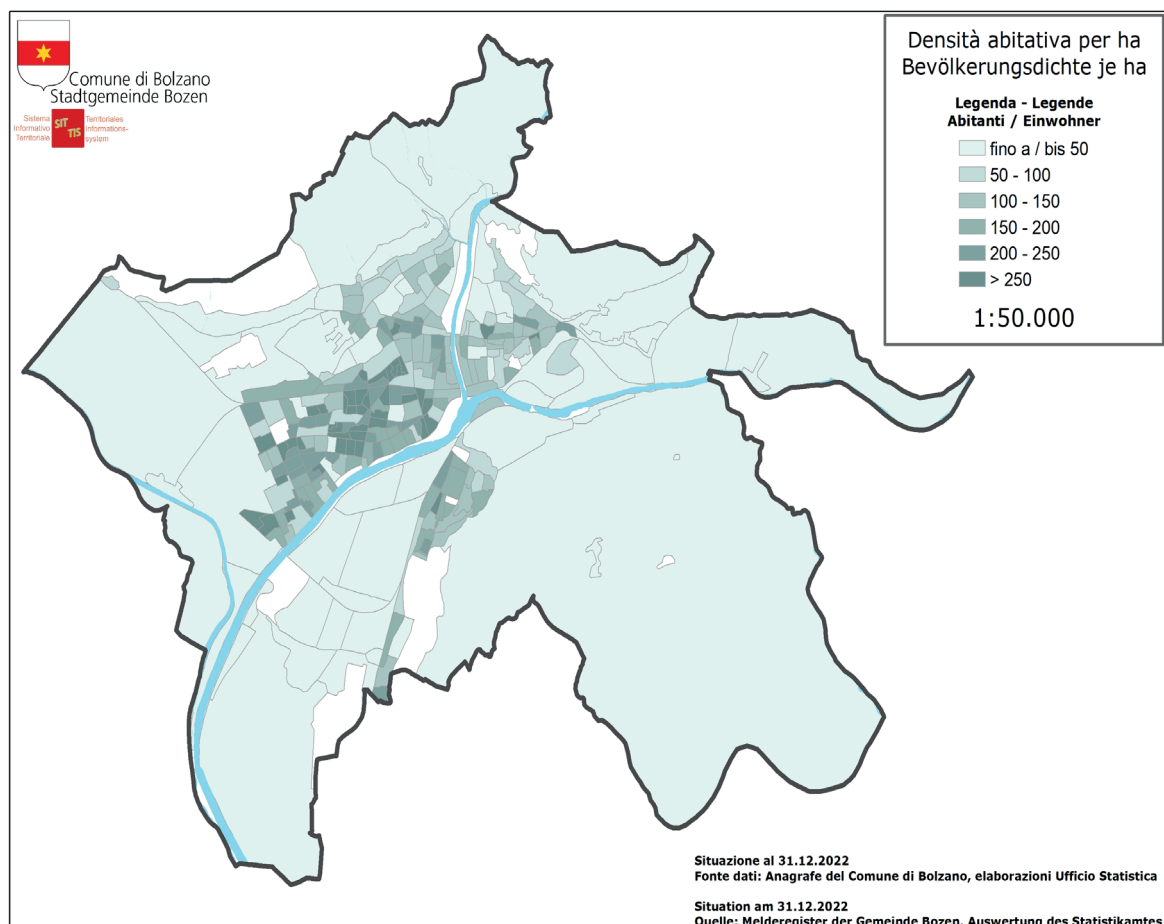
Comune di Bolzano
Stadtgemeinde Bozen

Sistema Informativo Territoriale
SIT TIS
Territoriales Informations-system

Densità abitativa per ha
Bevölkerungsdichte je ha

Legenda - Legende
Abitanti / Einwohner

fino a / bis 50
50 - 100
100 - 150
150 - 200
200 - 250
> 250

1:50.000

Situazione al 31.12.2022
Fonte dati: Anagrafe del Comune di Bolzano, elaborazioni Ufficio Statistica

Situation am 31.12.2022
Quelle: Melderegister der Gemeinde Bozen, Auswertung des Statistikamtes